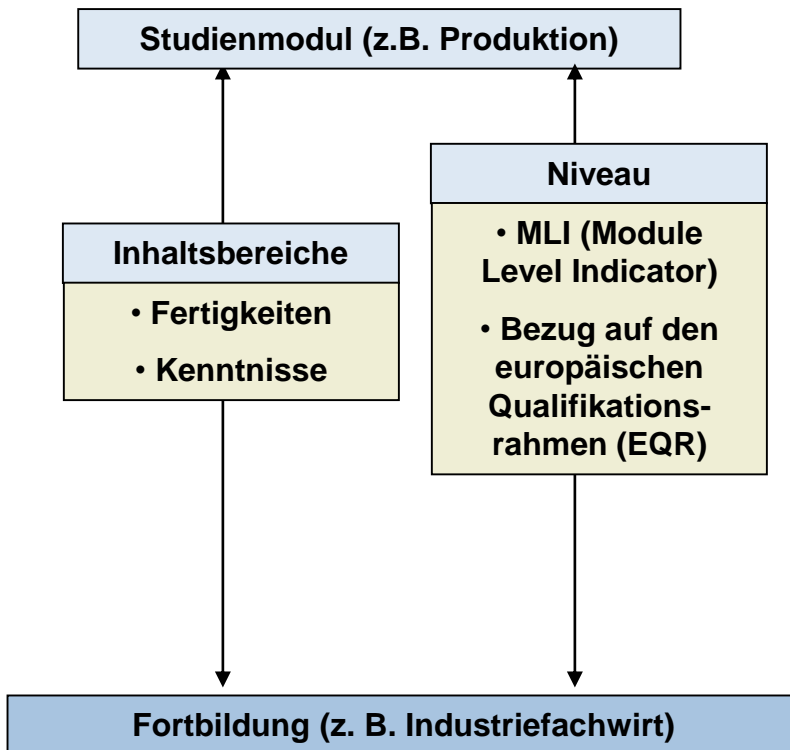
Studienmodul (z.B. Produktion)

Inhaltsbereiche

• Fertigkeiten

• Kenntnisse

Niveau

• MLI (Module Level Indicator)

• Bezug auf den europäischen Qualifikationsrahmen (EQR)

Fortbildung (z. B. Industriefachwirt)